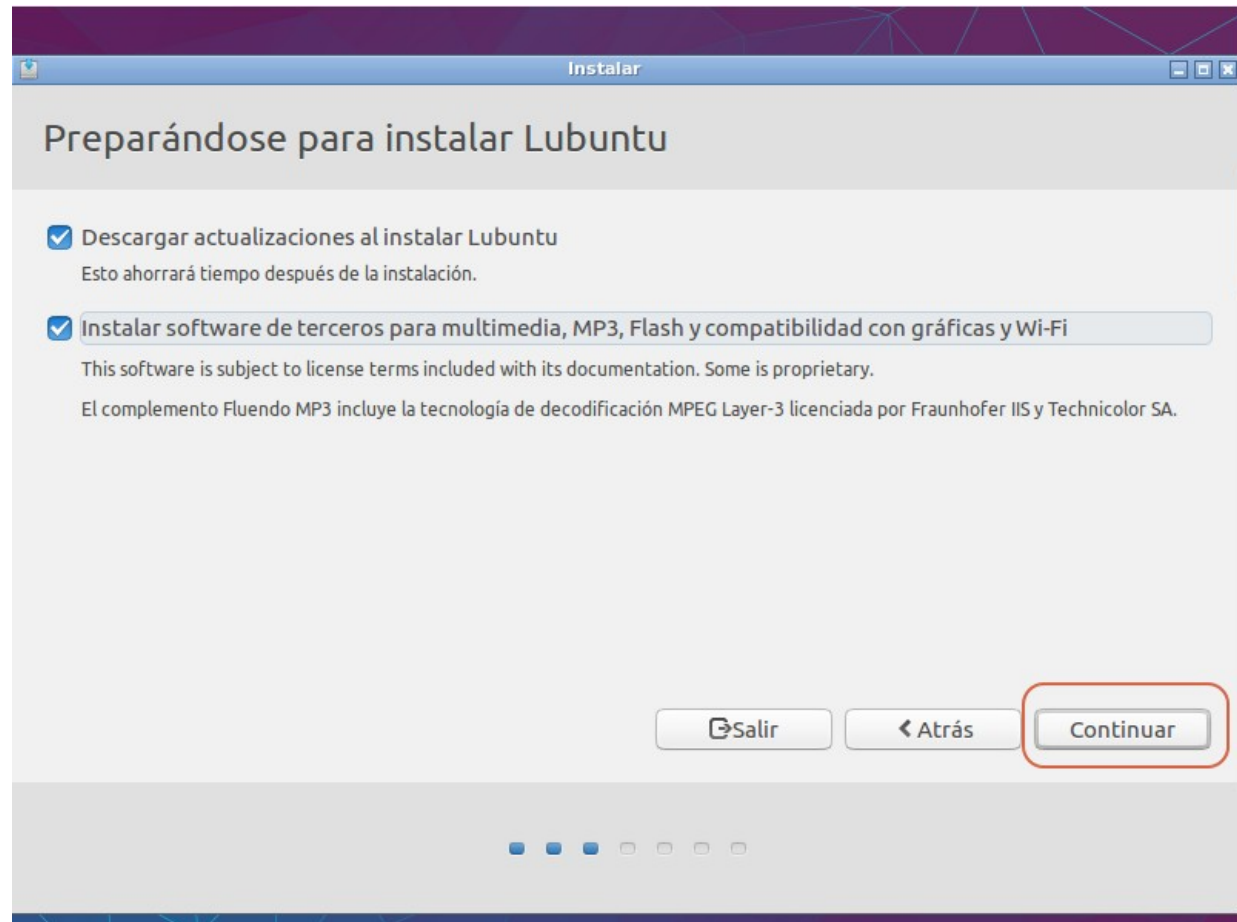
Instalar

Preparándose para instalar Lubuntu

Descargar actualizaciones al instalar Lubuntu
Esto ahorrará tiempo después de la instalación.

Instalar software de terceros para multimedia, MP3, Flash y compatibilidad con gráficas y Wi-Fi
This software is subject to license terms included with its documentation. Some is proprietary.

El complemento Fluendo MP3 incluye la tecnología de decodificación MPEG Layer-3 licenciada por Fraunhofer IIS y Technicolor SA.

Salir
Atrás
Continuar